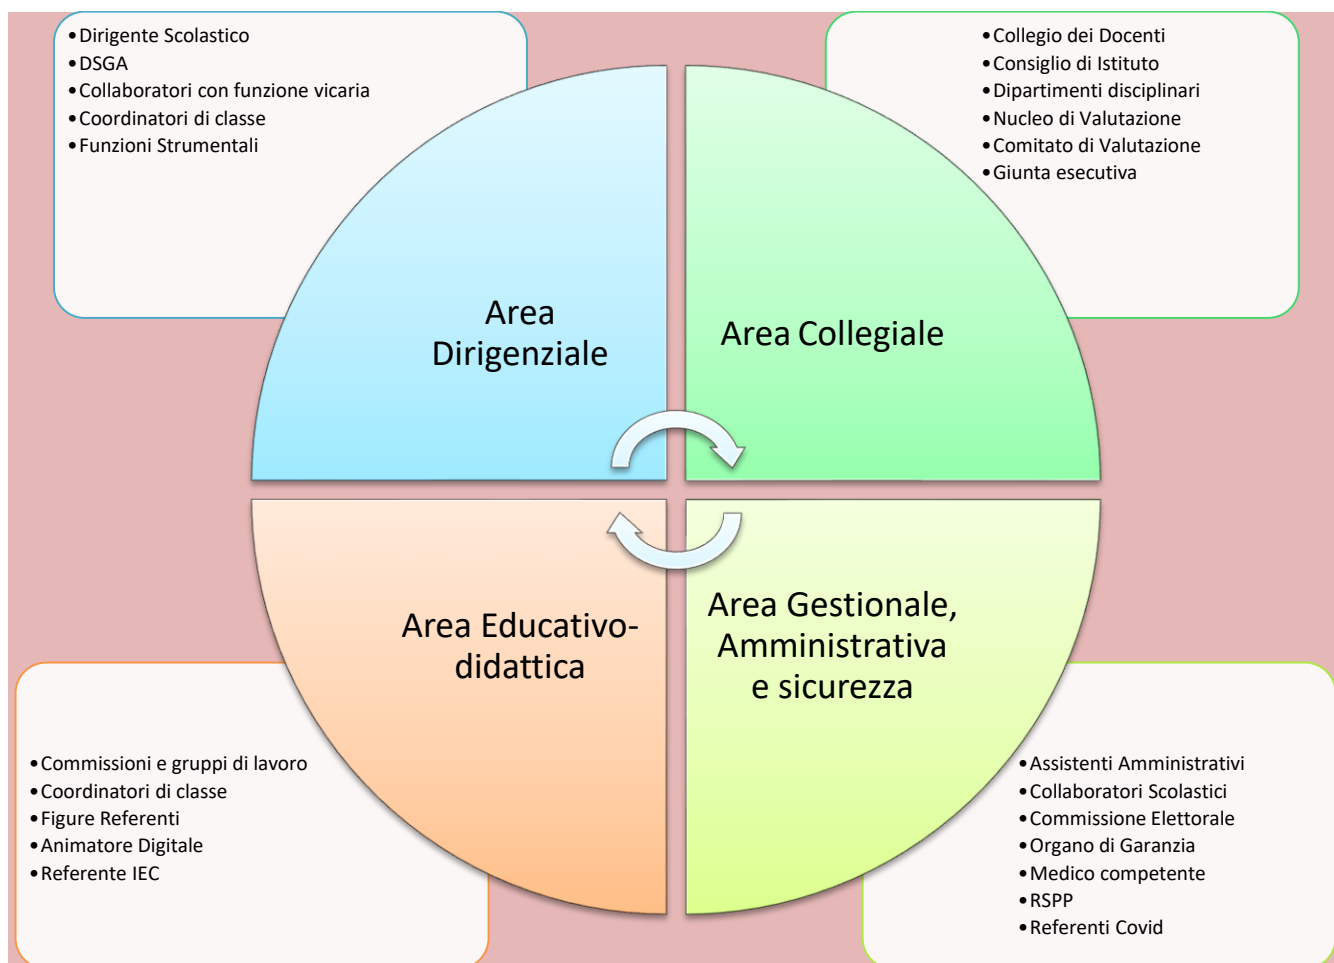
• Dirigente Scolastico
• DSGA
• Collaboratori con funzione vicaria
• Coordinatori di classe
• Funzioni Strumentali

• Collegio dei Docenti
• Consiglio di Istituto
• Dipartimenti disciplinari
• Nucleo di Valutazione
• Comitato di Valutazione
• Giunta esecutiva

Area Dirigenziale

Area Collegiale

Area Educativo-didattica

Area Gestionale, Amministrativa e sicurezza

• Commissioni e gruppi di lavoro
• Coordinatori di classe
• Figure Referenti
• Animatore Digitale
• Referente IEC

• Assistenti Amministrativi
• Collaboratori Scolastici
• Commissione Elettorale
• Organo di Garanzia
• Medico competente
• RSPP
• Referenti Covid